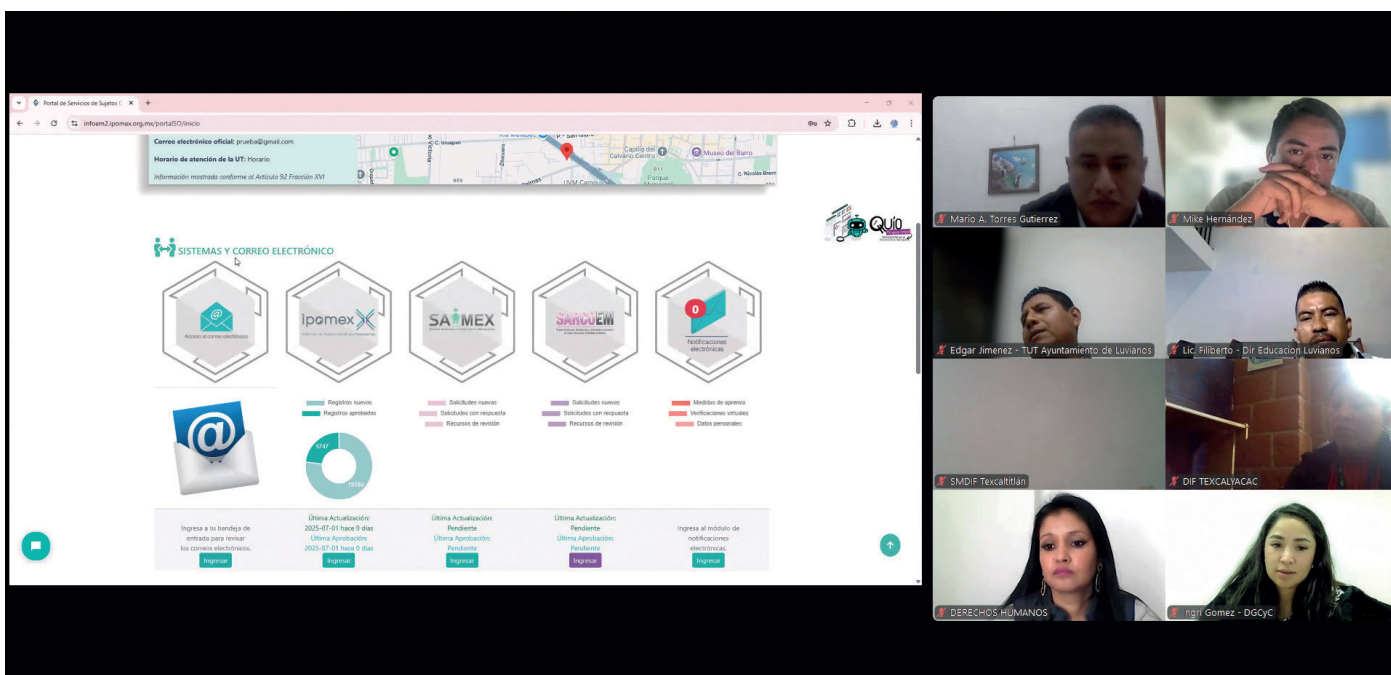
Portal de Servicios de Sujetos O

infoem2.ipomex.org.mx/portalSO/inicio

Correo electrónico oficial: prueba@gmail.com

Horario de atención de la UT: Horario

Información mostrada conforme al Artículo 92 Fracción XVI

Capilla del Calvario Centro

Museo del Barro

Parque Municipal

Quio

SISTEMAS Y CORREO ELECTRÓNICO

Acceso al correo electrónico

ipomex

SAIMEX

SARCOEM

0

Notificaciones electrónicas

Registros nuevos

Registros aprobados

5747

19130

Solicitudes nuevas

Solicitudes con respuesta

Recursos de revisión

Solicitudes nuevas

Solicitudes con respuesta

Recursos de revisión

Medidas de apremio

Verificaciones virtuales

Datos personales

Ingresa a tu bandeja de entrada para revisar los correos electrónicos.

Ingresar

Última Actualización: 2025-07-01 hace 0 días

Última Aprobación: 2025-07-01 hace 0 días

Ingresar

Última Actualización: Pendiente

Última Aprobación: Pendiente

Ingresar

Última Actualización: Pendiente

Última Aprobación: Pendiente

Ingresar

Ingresa al módulo de notificaciones electrónicas.

Ingresar

Mario A. Torres Gutierrez

Mike Hernández

Edgar Jimenez - TUT Ayuntamiento de Luvianos

Lic. Filiberto - Dir Educacion Luvianos

SMDIF Texcaltitlán

DIF TEXCALYACAC

DERECHOS HUMANOS

ngri Gomez - DGCyC